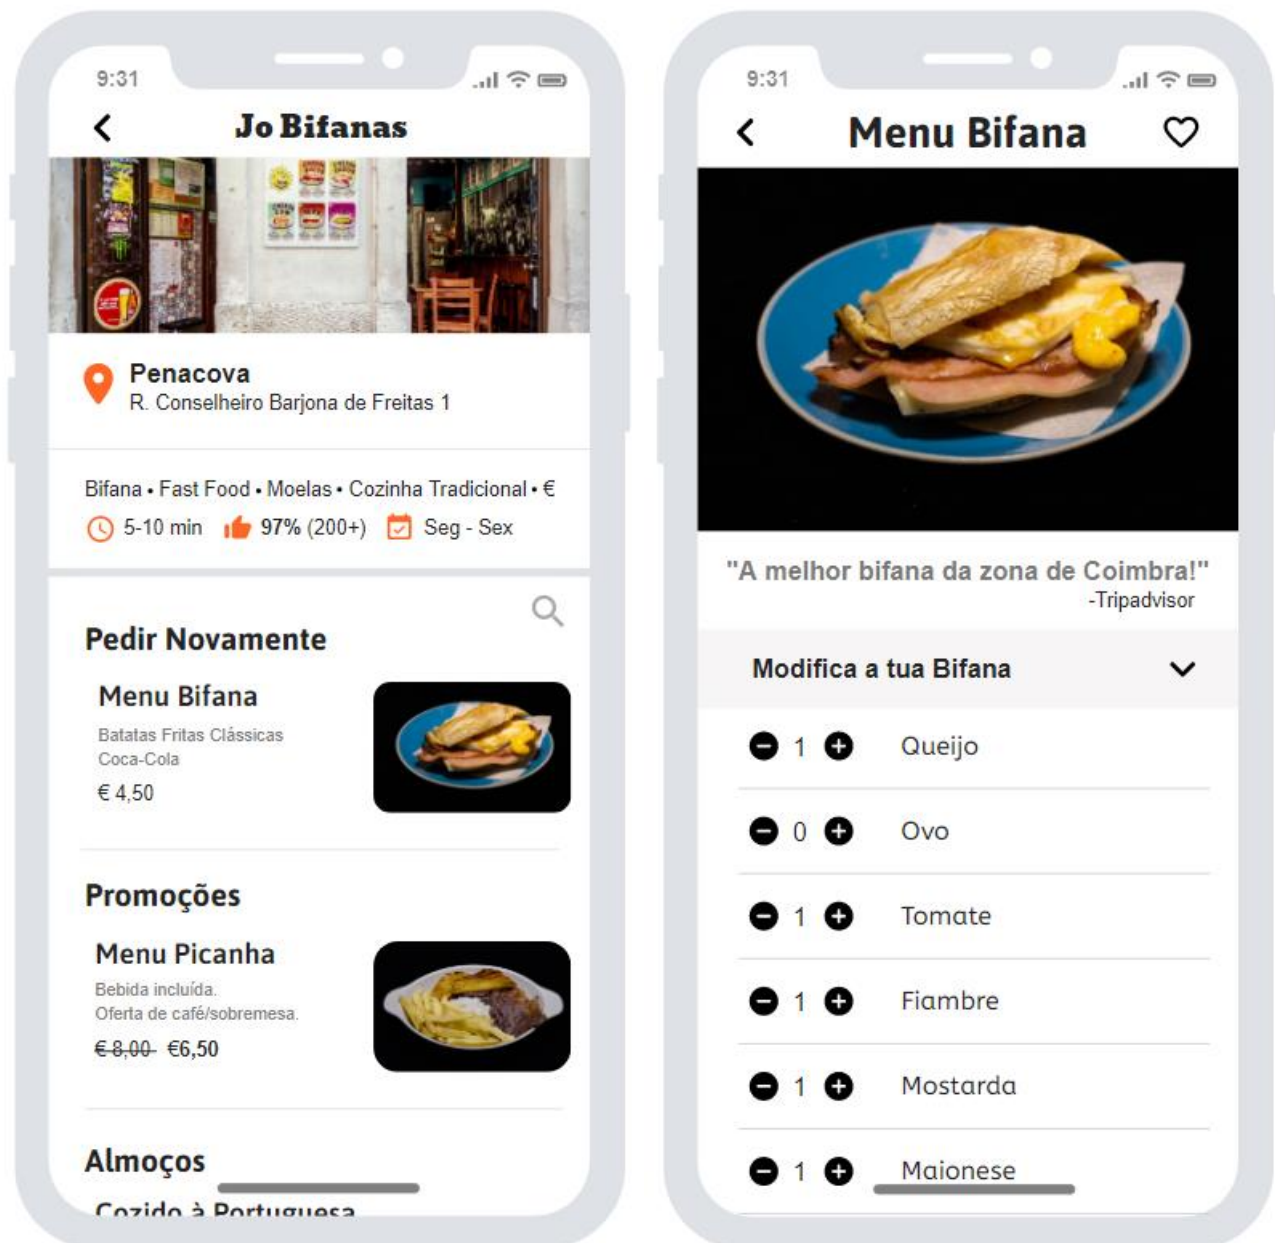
9:31

Jo Bifanas

Penacova
R. Conselheiro Barjona de Freitas 1

Bifana • Fast Food • Moelas • Cozinha Tradicional • €
5-10 min 97% (200+) Seg - Sex

Pedir Novamente

Menu Bifana
Batatas Fritas Clássicas
Coca-Cola
€ 4,50

Promoções

Menu Picanha
Bebida incluída.
Oferta de café/sobremesa.
~~€ 8,00~~ €6,50

Almoços

Cozido à Portuguesa

9:31

Menu Bifana

"A melhor bifana da zona de Coimbra!"
-Tripadvisor

Modifica a tua Bifana

1 Queijo

0 Ovo

1 Tomate

1 Fiambre

1 Mostarda

1 Maionese